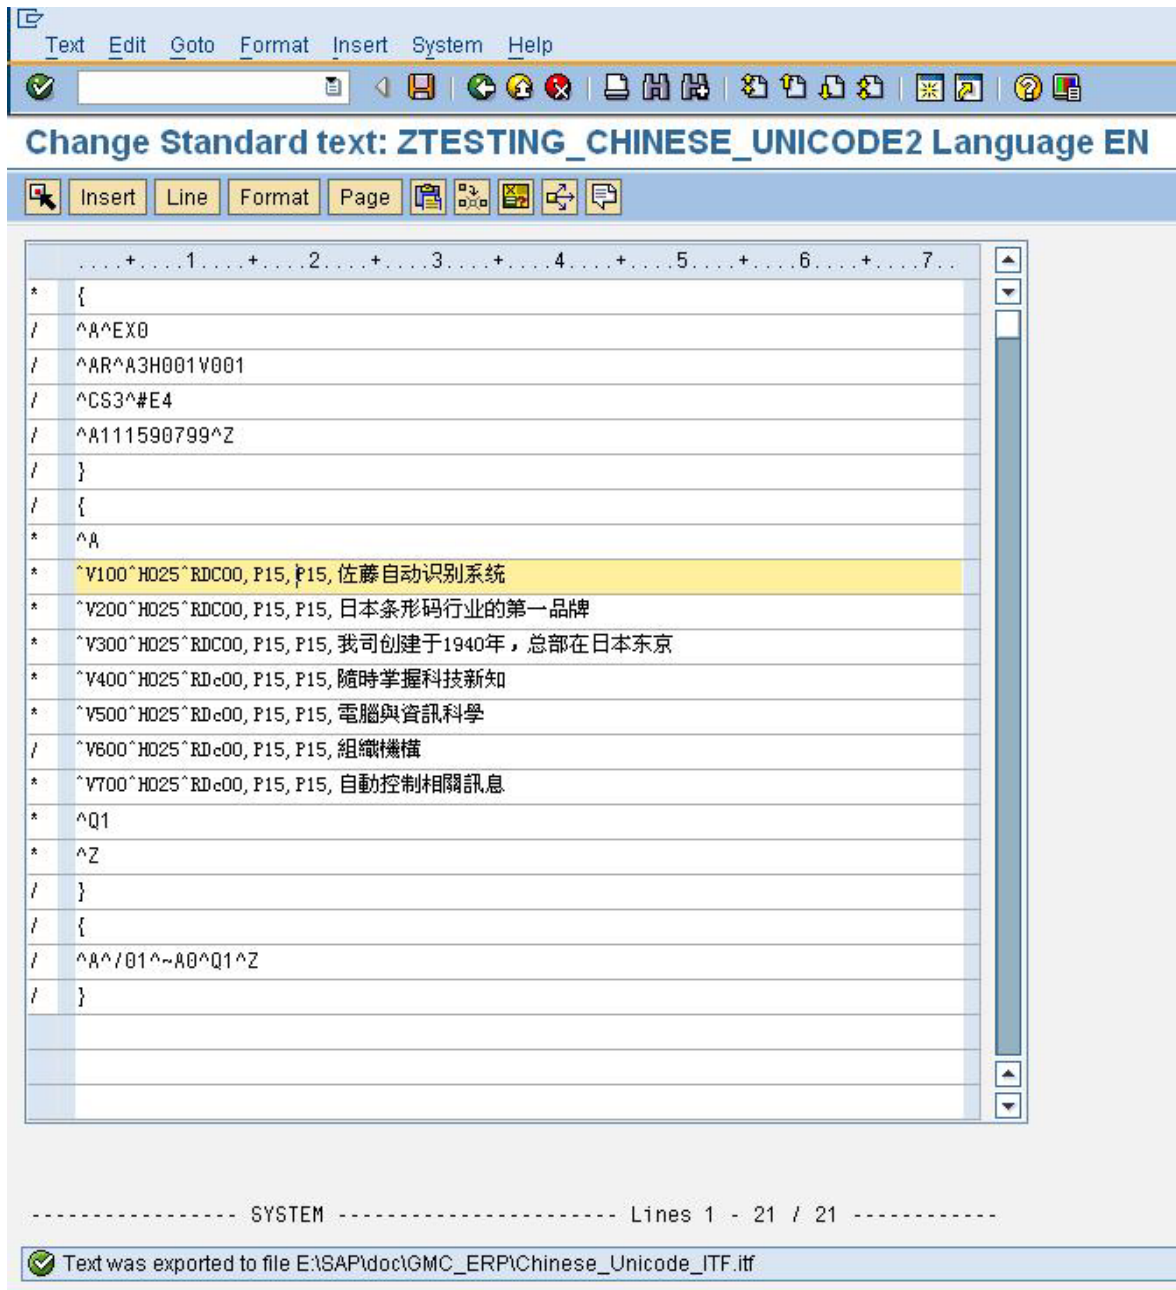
Text Edit Goto Format Insert System Help

Change Standard text: ZTESTING_CHINESE_UNICODE2 Language EN

Insert Line Format Page

....+....1....+....2....+....3....+....4....+....5....+....6....+....7..

| | |
|---|---|
| * | { |
| / | ^A^EX0 |
| / | ^AR^A3H001V001 |
| / | ^CS3^#E4 |
| / | ^A111590799^Z |
| / | } |
| / | { |
| * | ^A |
| * | ^V100^H025^RDC00, P15, P15, 佐藤自动识别系统 |
| * | ^V200^H025^RDC00, P15, P15, 日本条形码行业的第一品牌 |
| * | ^V300^H025^RDC00, P15, P15, 我司创建于1940年，总部在日本东京 |
| * | ^V400^H025^RDc00, P15, P15, 隨時掌握科技新知 |
| * | ^V500^H025^RDc00, P15, P15, 電腦與資訊科學 |
| / | ^V600^H025^RDc00, P15, P15, 組織機構 |
| * | ^V700^H025^RDc00, P15, P15, 自動控制相關訊息 |
| * | ^Q1 |
| * | ^Z |
| / | } |
| / | { |
| / | ^A^/01^~A0^Q1^Z |
| / | } |

---------------- SYSTEM ---------------------- Lines 1 - 21 / 21 -----------

Text was exported to file E:\SAP\doc\GMC_ERP\Chinese_Unicode_ITF.itf